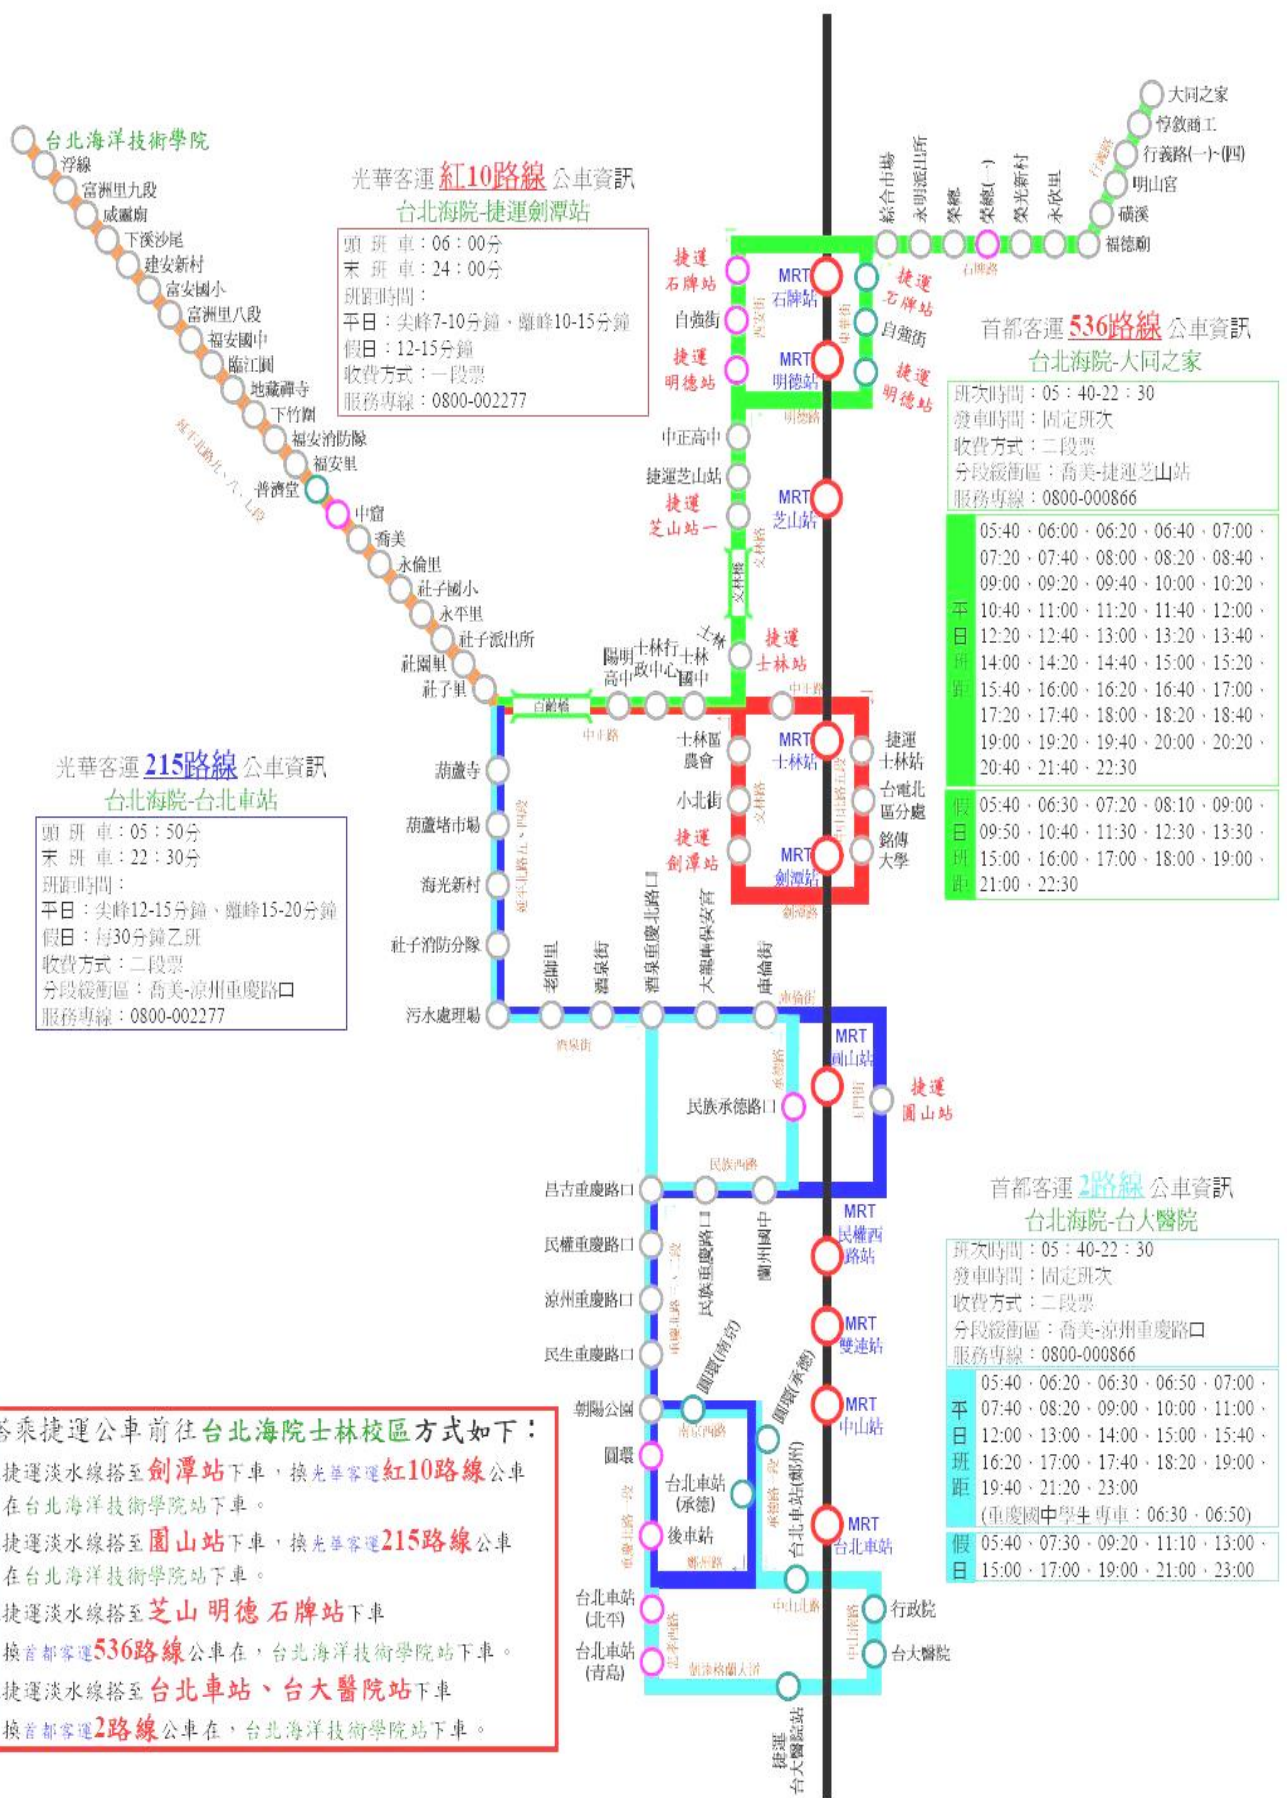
台北海洋技術學院
浮線
富洲里九段
威靈廟
下溪沙尾
建安新村
富安國小
富洲里八段
福安國中
臨江圓
地藏禪寺
下竹圍
福安消防隊
福安里
普濟堂
中寮
喬美
永倫里
社子國小
永平里
社子派出所
社園里
社子里

光華客運 紅10路線 公車資訊
台北海院-捷運劍潭站

頭班車：06：00分
末班車：24：00分
班距時間：
平日：尖峰7-10分鐘，離峰10-15分鐘
假日：12-15分鐘
收費方式：一段票
服務專線：0800-002277

首都客運 536路線 公車資訊
台北海院-大同之家

班次時間：05：40-22：30
發車時間：固定班次
收費方式：二段票
分段緩衝區：喬美-捷運芝山站
服務專線：0800-000866

| 平日班距 | 05:40、06:00、06:20、06:40、07:00、07:20、07:40、08:00、08:20、08:40、09:00、09:20、09:40、10:00、10:20、10:40、11:00、11:20、11:40、12:00、12:20、12:40、13:00、13:20、13:40、14:00、14:20、14:40、15:00、15:20、15:40、16:00、16:20、16:40、17:00、17:20、17:40、18:00、18:20、18:40、19:00、19:20、19:40、20:00、20:20、20:40、21:40、22:30 |
|---|---|
| 假日班距 | 05:40、06:30、07:20、08:10、09:00、09:50、10:40、11:30、12:30、13:30、15:00、16:00、17:00、18:00、19:00、21:00、22:30 |

大同之家
惇敘商工
行義路(一)-(四)
明山宮
磺溪
福德廟
永福(一)
榮光新村
永欣里
榮總
永明派出所
綜合市場
石牌路
行義路

捷運石牌站
自強街
捷運明德站
MRT石牌站
MRT明德站
捷運石牌站
自強街
捷運明德站
明德路
中正高中
捷運芝山站
捷運芝山站一
MRT芝山站
文林路
捷運士林站
士林
士林行政中心
陽明高中
士林國中
白鷺橋
中正路
士林區農會
小北街
捷運劍潭站
MRT士林站
MRT劍潭站
捷運士林站
台電北區分處
銘傳大學
中山北路五段
劍潭路

光華客運 215路線 公車資訊
台北海院-台北車站

頭班車：05：50分
末班車：22：30分
班距時間：
平日：尖峰12-15分鐘，離峰15-20分鐘
假日：每30分鐘乙班
收費方式：二段票
分段緩衝區：喬美-涼州重慶路口
服務專線：0800-002277

葫蘆寺
葫蘆堵市場
海光新村
社子消防分隊
污水處理場
延平北路五、四段
老師里
酒泉街
酒泉重慶北路口
大龍峒保安宮
庫倫街
酒泉街
MRT圓山站
捷運圓山站
民族承德路口
承德路
民族西路
昌吉重慶路口
民權重慶路口
涼州重慶路口
民生重慶路口
民族重慶路口
蘭州國中
MRT民權西路站
MRT雙連站
MRT中山站
MRT台北車站
朝陽公園
圓環
台北車站(承德)
後車站
台北車站(北平)
台北車站(青島)
圓環(南京)
圓環(承德)
台北車站(郵局)
南京西路
承德路一段
重慶北路一段
鄭州路
中山北路
中山南路
公園路
凱達格蘭大道
行政院
台大醫院
捷運台大醫院站

首都客運 2路線 公車資訊
台北海院-台大醫院

班次時間：05：40-22：30
發車時間：固定班次
收費方式：二段票
分段緩衝區：喬美-涼州重慶路口
服務專線：0800-000866

| 平日班距 | 05:40、06:20、06:30、06:50、07:00、07:40、08:20、09:00、10:00、11:00、12:00、13:00、14:00、15:00、15:40、16:20、17:00、17:40、18:20、19:00、19:40、21:20、23:00 (重慶國中學生專車：06:30、06:50) |
|---|---|
| 假日 | 05:40、07:30、09:20、11:10、13:00、15:00、17:00、19:00、21:00、23:00 |

搭乘捷運公車前往台北海院士林校區方式如下：
捷運淡水線搭至劍潭站下車，換光華客運紅10路線公車在台北海洋技術學院站下車。
捷運淡水線搭至圓山站下車，換光華客運215路線公車在台北海洋技術學院站下車。
捷運淡水線搭至芝山 明德 石牌站下車
換首都客運536路線公車在，台北海洋技術學院站下車。
捷運淡水線搭至台北車站、台大醫院站下車
換首都客運2路線公車在，台北海洋技術學院站下車。